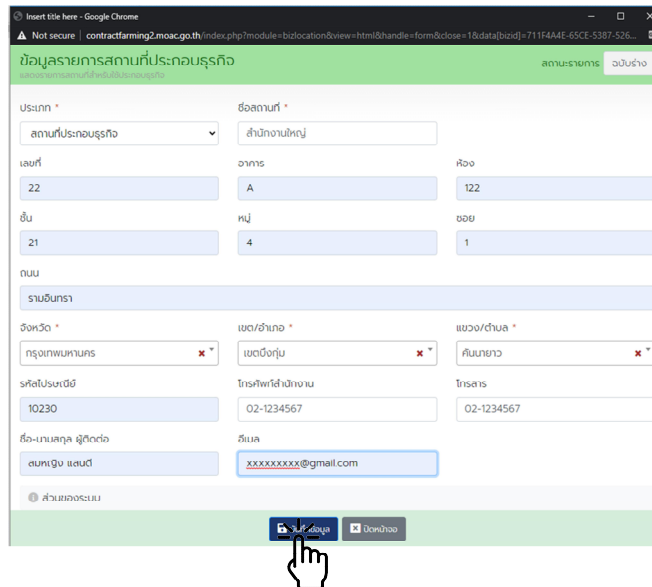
Insert title here - Google Chrome

Not secure | contractfarming2.moac.go.th/index.php?module=bizlocation&view=html&handle=form&close=1&data[bizid]=711F4A4E-65CE-5387-526...

ข้อมูลรายการสถานที่ประกอบธุรกิจ
แสดงรายการสถานที่สำหรับใช้ประกอบธุรกิจ

สถานะรายการ ฉบับร่าง

ประเภท *
สถานที่ประกอบธุรกิจ

ชื่อสถานที่ *
สำนักงานใหญ่

เลขที่
22

อาคาร
A

ห้อง
122

ชั้น
21

หมู่
4

ซอย
1

ถนน
รามอินทรา

จังหวัด *
กรุงเทพมหานคร

เขต/อำเภอ *
เขตบึงกุ่ม

แขวง/ตำบล *
คันนายาว

รหัสไปรษณีย์
10230

โทรศัพท์สำนักงาน
02-1234567

โทรสาร
02-1234567

ชื่อ-นามสกุล ผู้ติดต่อ
สมหญิง แสนดี

อีเมล
xxxxxxxxx@gmail.com

ส่วนของระบบ

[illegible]ข้อมูล

ปิดหน้าจอ